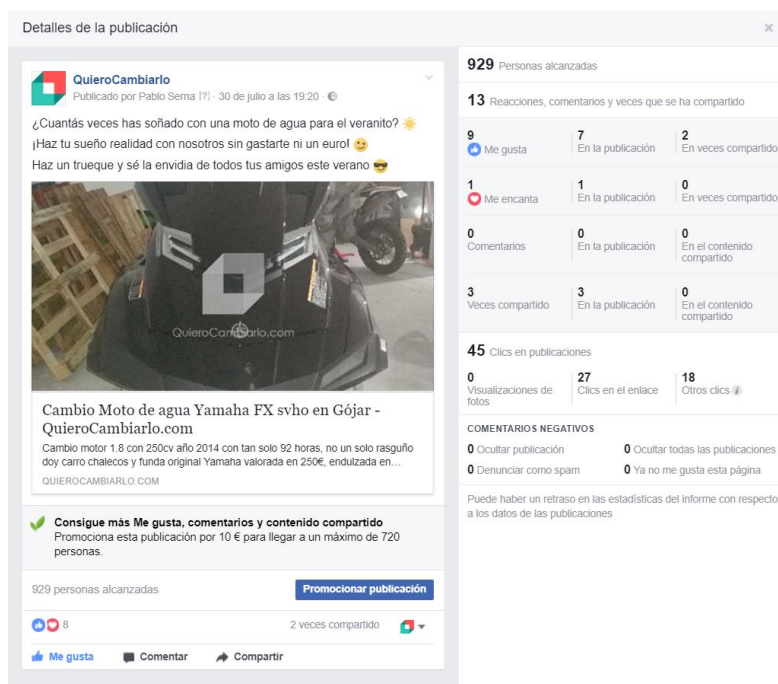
Detalles de la publicación

QuieroCambiarlo
Publicado por Pablo Serna [?] · 30 de julio a las 19:20 ·

¿Cuántás veces has soñado con una moto de agua para el veranito? ☀️
¡Haz tu sueño realidad con nosotros sin gastarte ni un euro! 🙂
Haz un trueque y sé la envidia de todos tus amigos este verano 😎

QuieroCambiarlo.com

Cambio Moto de agua Yamaha FX svho en Gójar - QuieroCambiarlo.com
Cambio motor 1.8 con 250cv año 2014 con tan solo 92 horas, no un solo rasguño doy carro chalecos y funda original Yamaha valorada en 250€, endulzada en...
QUIEROCAMBIARLO.COM

Consigue más Me gusta, comentarios y contenido compartido
Promociona esta publicación por 10 € para llegar a un máximo de 720 personas.

929 personas alcanzadas
Promocionar publicación

8
2 veces compartido

Me gusta
Comentar
Compartir

929 Personas alcanzadas

13 Reacciones, comentarios y veces que se ha compartido

| | | |
|---|---|---|
| 9 Me gusta | 7 En la publicación | 2 En veces compartido |
| 1 Me encanta | 1 En la publicación | 0 En veces compartido |
| 0 Comentarios | 0 En la publicación | 0 En el contenido compartido |
| 3 Veces compartido | 3 En la publicación | 0 En el contenido compartido |

45 Clics en publicaciones

| | | |
|---|---|---|
| 0 Visualizaciones de fotos | 27 Clics en el enlace | 18 Otros clics |

COMENTARIOS NEGATIVOS
0 Ocultar publicación
0 Ocultar todas las publicaciones
0 Denunciar como spam
0 Ya no me gusta esta página

Puede haber un retraso en las estadísticas del informe con respecto a los datos de las publicaciones